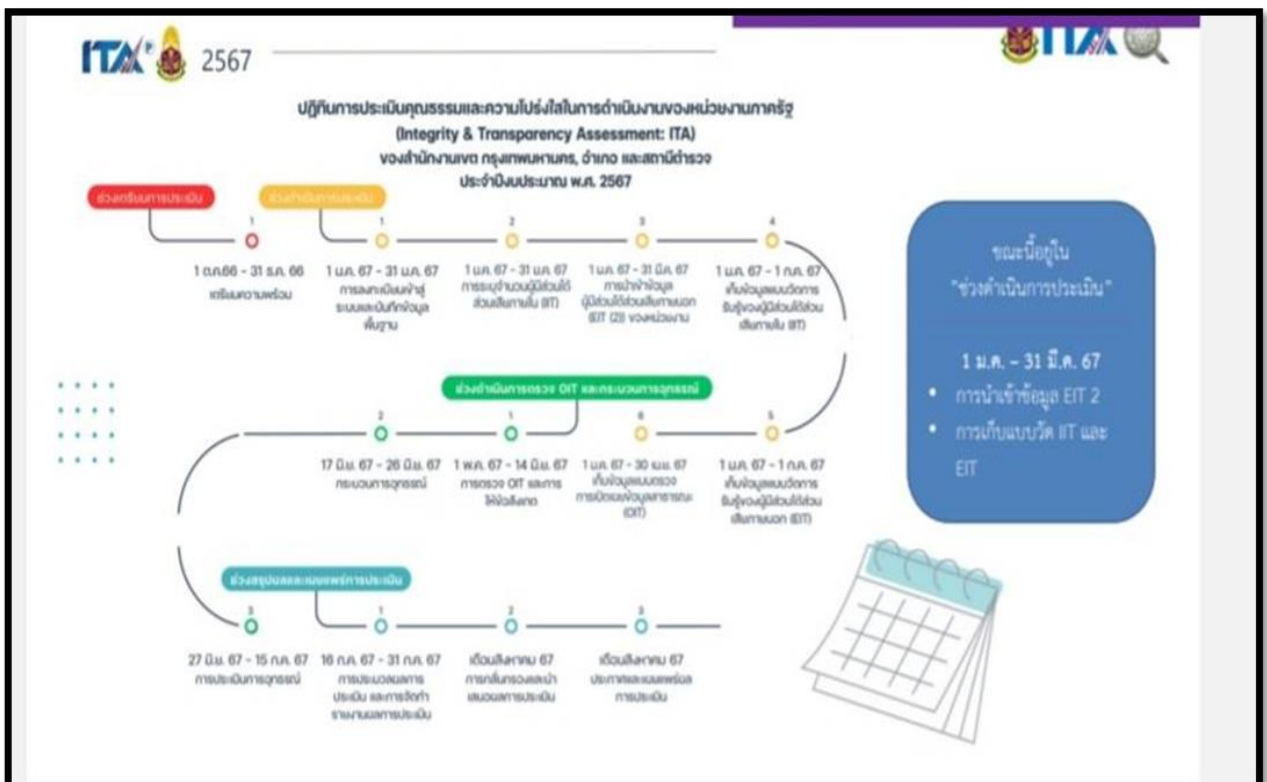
ITA 2567

ITA

ปฏิทินการประเมินคุณธรรมและความโปร่งใสในการดำเนินงานของหน่วยงานภาครัฐ (Integrity & Transparency Assessment: ITA) ของสำนักงานเขต กรุงเทพมหานคร, อำเภอ และสถานีตำรวจ ประจำปีงบประมาณ พ.ศ. 2567

ช่วงเตรียมการประเมิน

ช่วงดำเนินการประเมิน

1
1 ต.ค.66 - 31 ธ.ค. 66
เตรียมความพร้อม

1
1 ม.ค. 67 - 31 ม.ค. 67
การลงทะเบียนเข้าสู่ระบบและบันทึกข้อมูลพื้นฐาน

2
1 ม.ค. 67 - 31 ม.ค. 67
การระบุจำนวนผู้มีส่วนได้ส่วนเสียภายใน (IIT)

3
1 ม.ค. 67 - 31 มี.ค. 67
การนำเข้าข้อมูลผู้มีส่วนได้ส่วนเสียภายนอก (EIT (2)) ของหน่วยงาน

4
1 ม.ค. 67 - 1 ก.ค. 67
เก็บข้อมูลแบบวัดการรับรู้ของผู้มีส่วนได้ส่วนเสียภายใน (IIT)

ช่วงดำเนินการตรวจ OIT และกระบวนการอุทธรณ์

2
17 มิ.ย. 67 - 26 มิ.ย. 67
กระบวนการอุทธรณ์

1
1 พ.ค. 67 - 14 มิ.ย. 67
การตรวจ OIT และการให้ข้อสังเกต

6
1 ม.ค. 67 - 30 เม.ย. 67
เก็บข้อมูลแบบตรวจการเปิดเผยข้อมูลสาธารณะ (OIT)

5
1 ม.ค. 67 - 1 ก.ค. 67
เก็บข้อมูลแบบวัดการรับรู้ของผู้มีส่วนได้ส่วนเสียภายนอก (EIT)

ช่วงสรุปผลและเผยแพร่การประเมิน

3
27 มิ.ย. 67 - 15 ก.ค. 67
การประเมินการอุทธรณ์

1
16 ก.ค. 67 - 31 ก.ค. 67
การประมวลผลการประเมิน และการจัดทำรายงานผลการประเมิน

2
เดือนสิงหาคม 67
การกลั่นกรองและนำเสนอผลการประเมิน

3
เดือนสิงหาคม 67
ประกาศและเผยแพร่ผลการประเมิน

ขณะนี้อยู่ใน "ช่วงดำเนินการประเมิน"

1 ม.ค. – 31 มี.ค. 67
• การนำเข้าข้อมูล EIT 2
• การเก็บแบบวัด IIT และ EIT